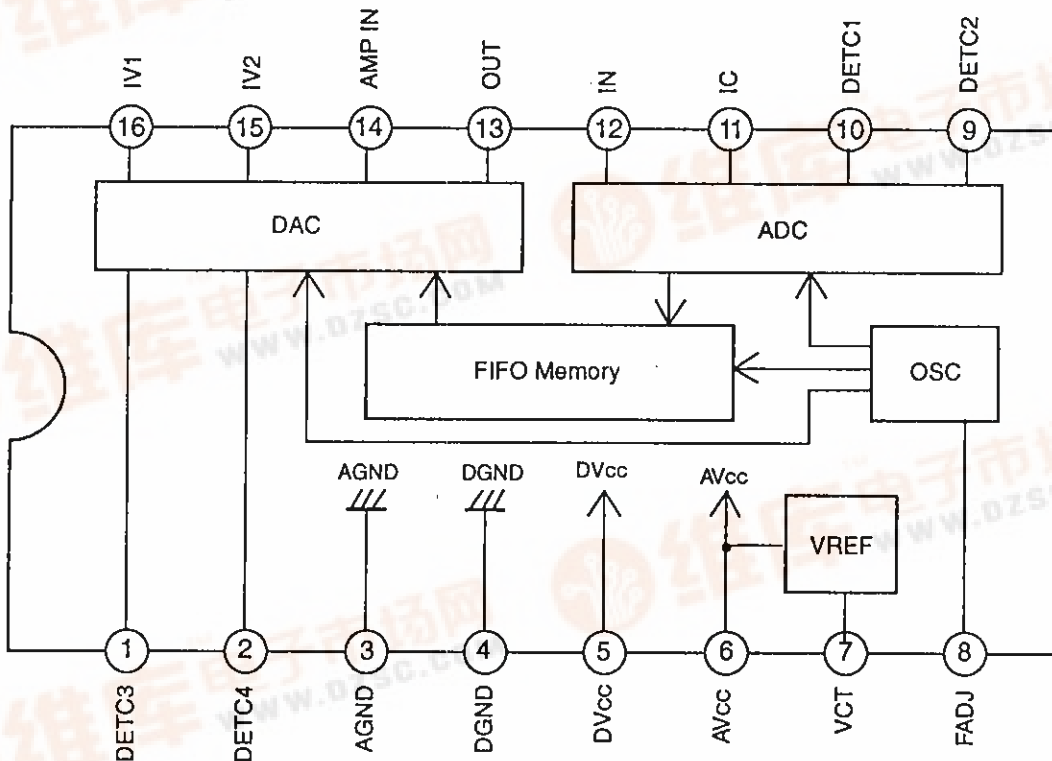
IV1 IV2 AMP IN OUT IN IC DETC1 DETC2

16 15 14 13 12 11 10 9

DAC

ADC

FIFO Memory

OSC

AGND DGND DVcc AVcc

VREF

1 2 3 4 5 6 7 8

DETC3 DETC4 AGND DGND DVcc AVcc VCT FADJ

维库电子市场网
www.dzsc.com